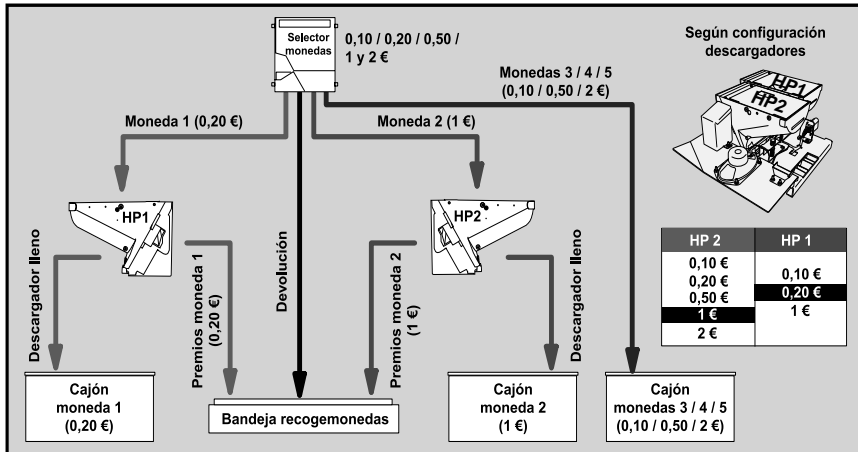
Selector monedas

0,10 / 0,20 / 0,50 / 1 y 2 €

Según configuración descargadores

HP1

HP2

Monedas 3 / 4 / 5 (0,10 / 0,50 / 2 €)

Moneda 1 (0,20 €)

Moneda 2 (1 €)

HP1

HP2

| HP 2 | HP 1 |
|---|---|
| 0,10 € 0,20 € 0,50 € 1 € 2 € | 0,10 € 0,20 € 1 € |

Descargador lleno

Premios moneda 1 (0,20 €)

Devolución

Premios moneda 2 (1 €)

Descargador lleno

Cajón moneda 1 (0,20 €)

Bandeja recogemonedas

Cajón moneda 2 (1 €)

Cajón monedas 3 / 4 / 5 (0,10 / 0,50 / 2 €)